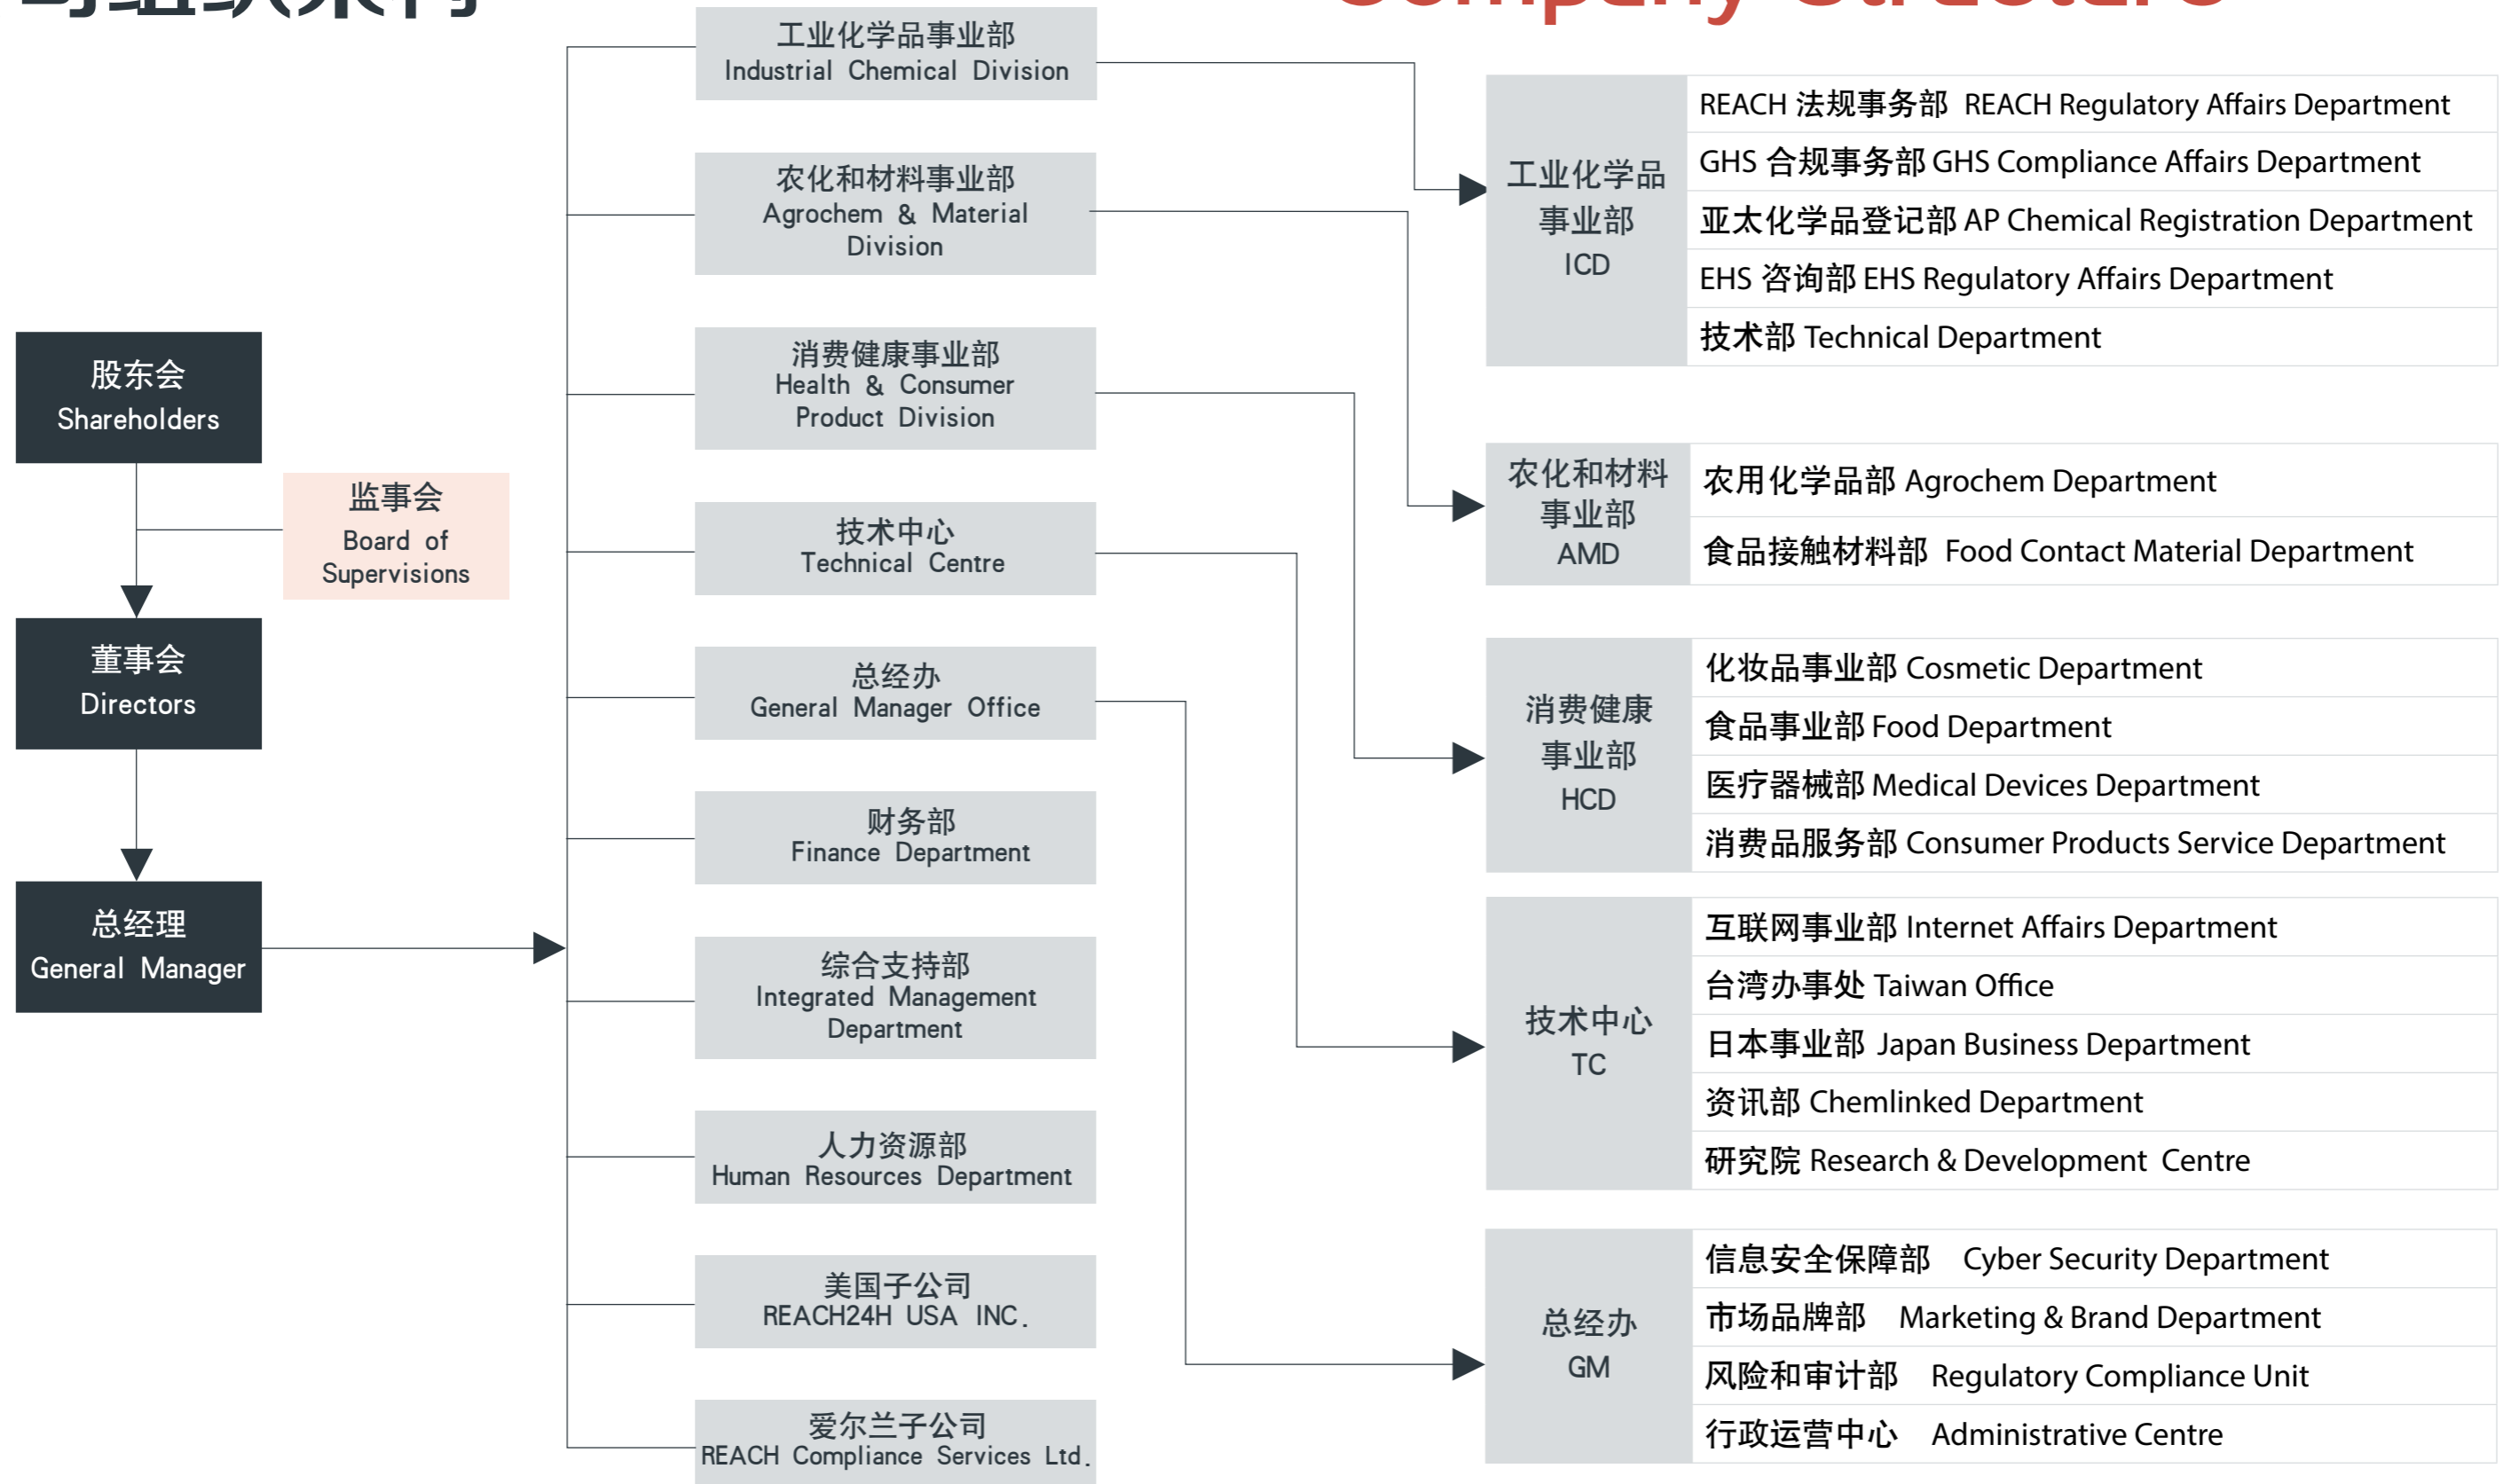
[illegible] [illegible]

股东会
Shareholders

监事会
Board of Supervisions

董事会
Directors

总经理
General Manager

工业化学品事业部
Industrial Chemical Division

农化和材料事业部
Agrochem & Material Division

消费健康事业部
Health & Consumer Product Division

技术中心
Technical Centre

总经办
General Manager Office

财务部
Finance Department

综合支持部
Integrated Management Department

人力资源部
Human Resources Department

美国子公司
REACH24H USA INC.

爱尔兰子公司
REACH Compliance Services Ltd.

工业化学品事业部
ICD

REACH 法规事务部 REACH Regulatory Affairs Department
GHS 合规事务部 GHS Compliance Affairs Department
亚太化学品登记部 AP Chemical Registration Department
EHS 咨询部 EHS Regulatory Affairs Department
技术部 Technical Department

农化和材料事业部
AMD

农用化学品部 Agrochem Department
食品接触材料部 Food Contact Material Department

消费健康事业部
HCD

化妆品事业部 Cosmetic Department
食品事业部 Food Department
医疗器械部 Medical Devices Department
消费品服务部 Consumer Products Service Department

技术中心
TC

互联网事业部 Internet Affairs Department
台湾办事处 Taiwan Office
日本事业部 Japan Business Department
资讯部 Chemlinked Department
研究院 Research & Development Centre

总经办
GM

信息安全保障部 Cyber Security Department
市场品牌部 Marketing & Brand Department
风险和审计部 Regulatory Compliance Unit
行政运营中心 Administrative Centre